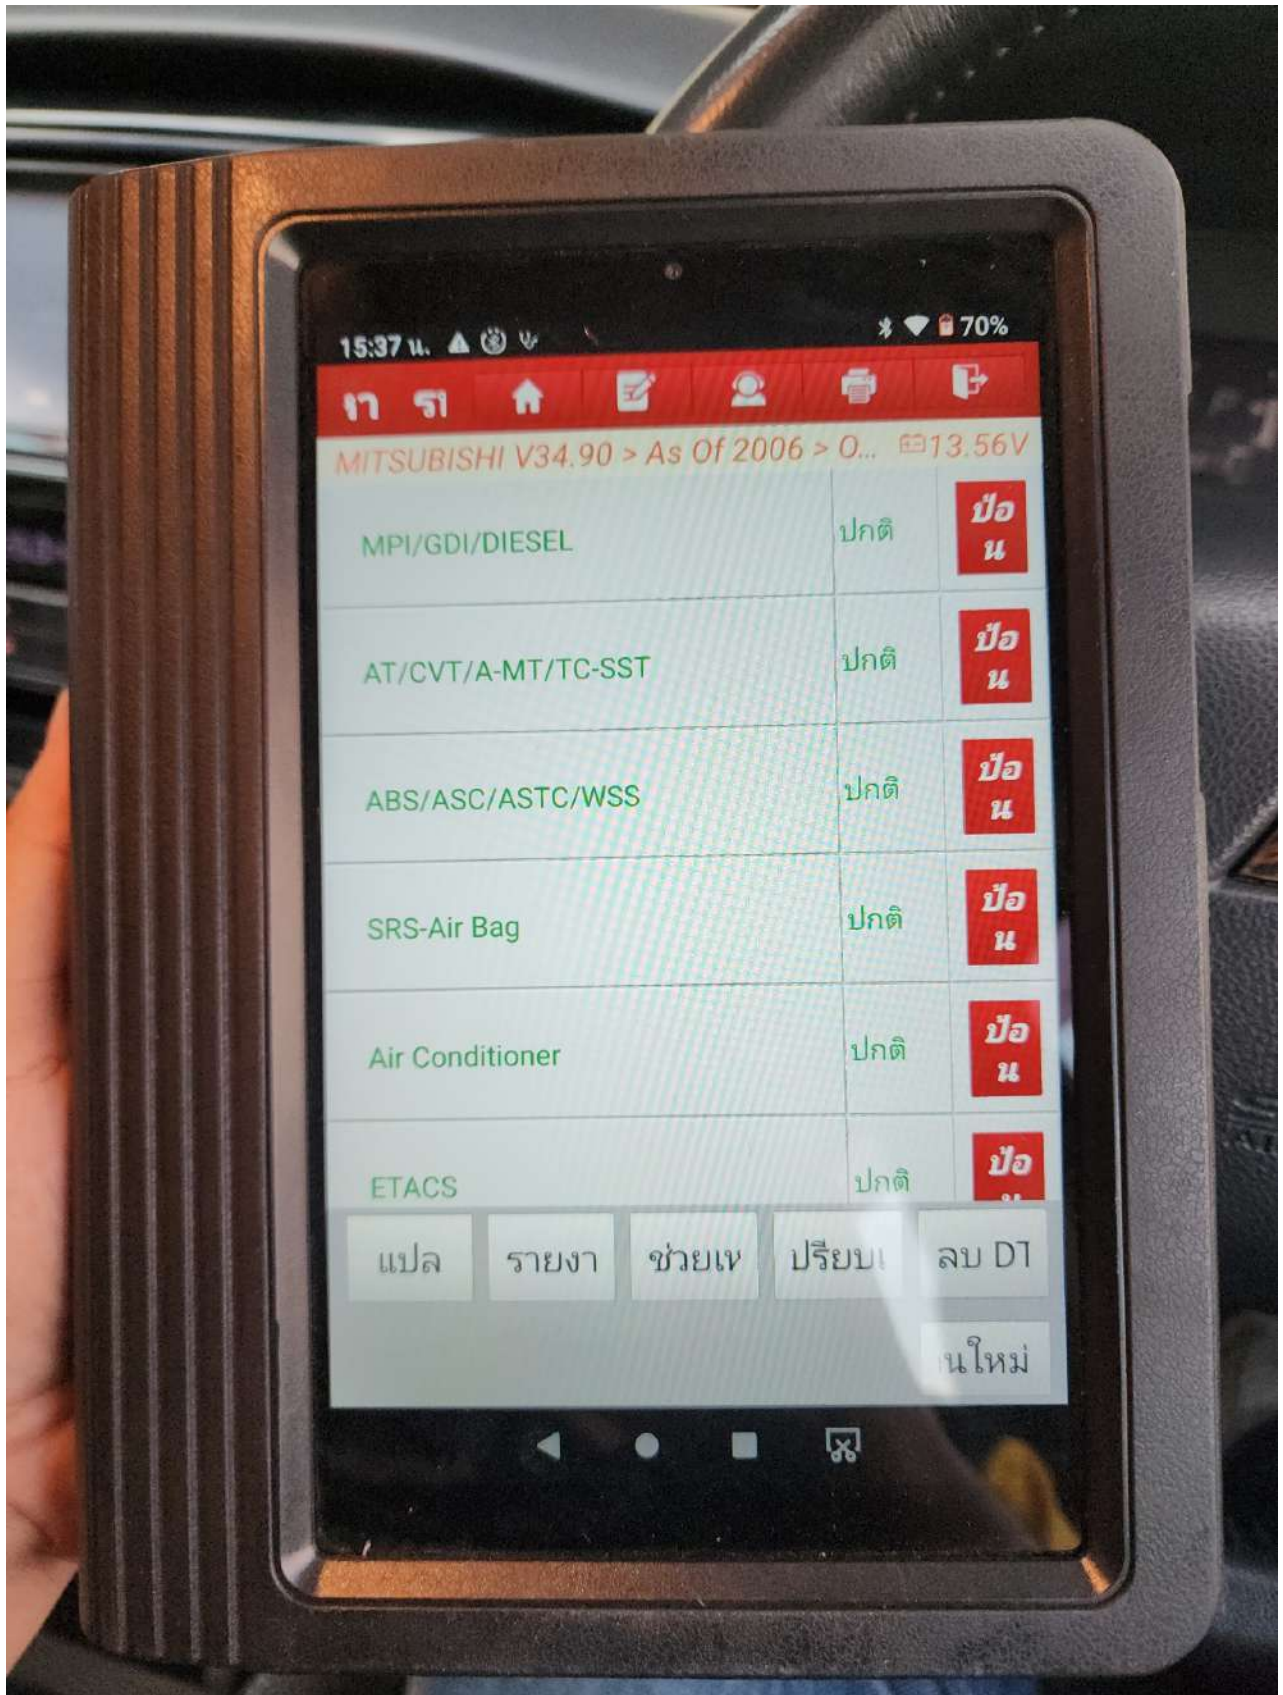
15:37 น.

70%

ฯา รา

MITSUBISHI V34.90 > As Of 2006 > O... 13.56V

| MPI/GDI/DIESEL | ปกติ | ป้อน |
|---|---|---|
| AT/CVT/A-MT/TC-SST | ปกติ | ป้อน |
| ABS/ASC/ASTC/WSS | ปกติ | ป้อน |
| SRS-Air Bag | ปกติ | ป้อน |
| Air Conditioner | ปกติ | ป้อน |
| ETACS | ปกติ | ป้อ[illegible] |

แปล รายงา ช่วยเห ปรียบเ ลบ DT

นใหม่